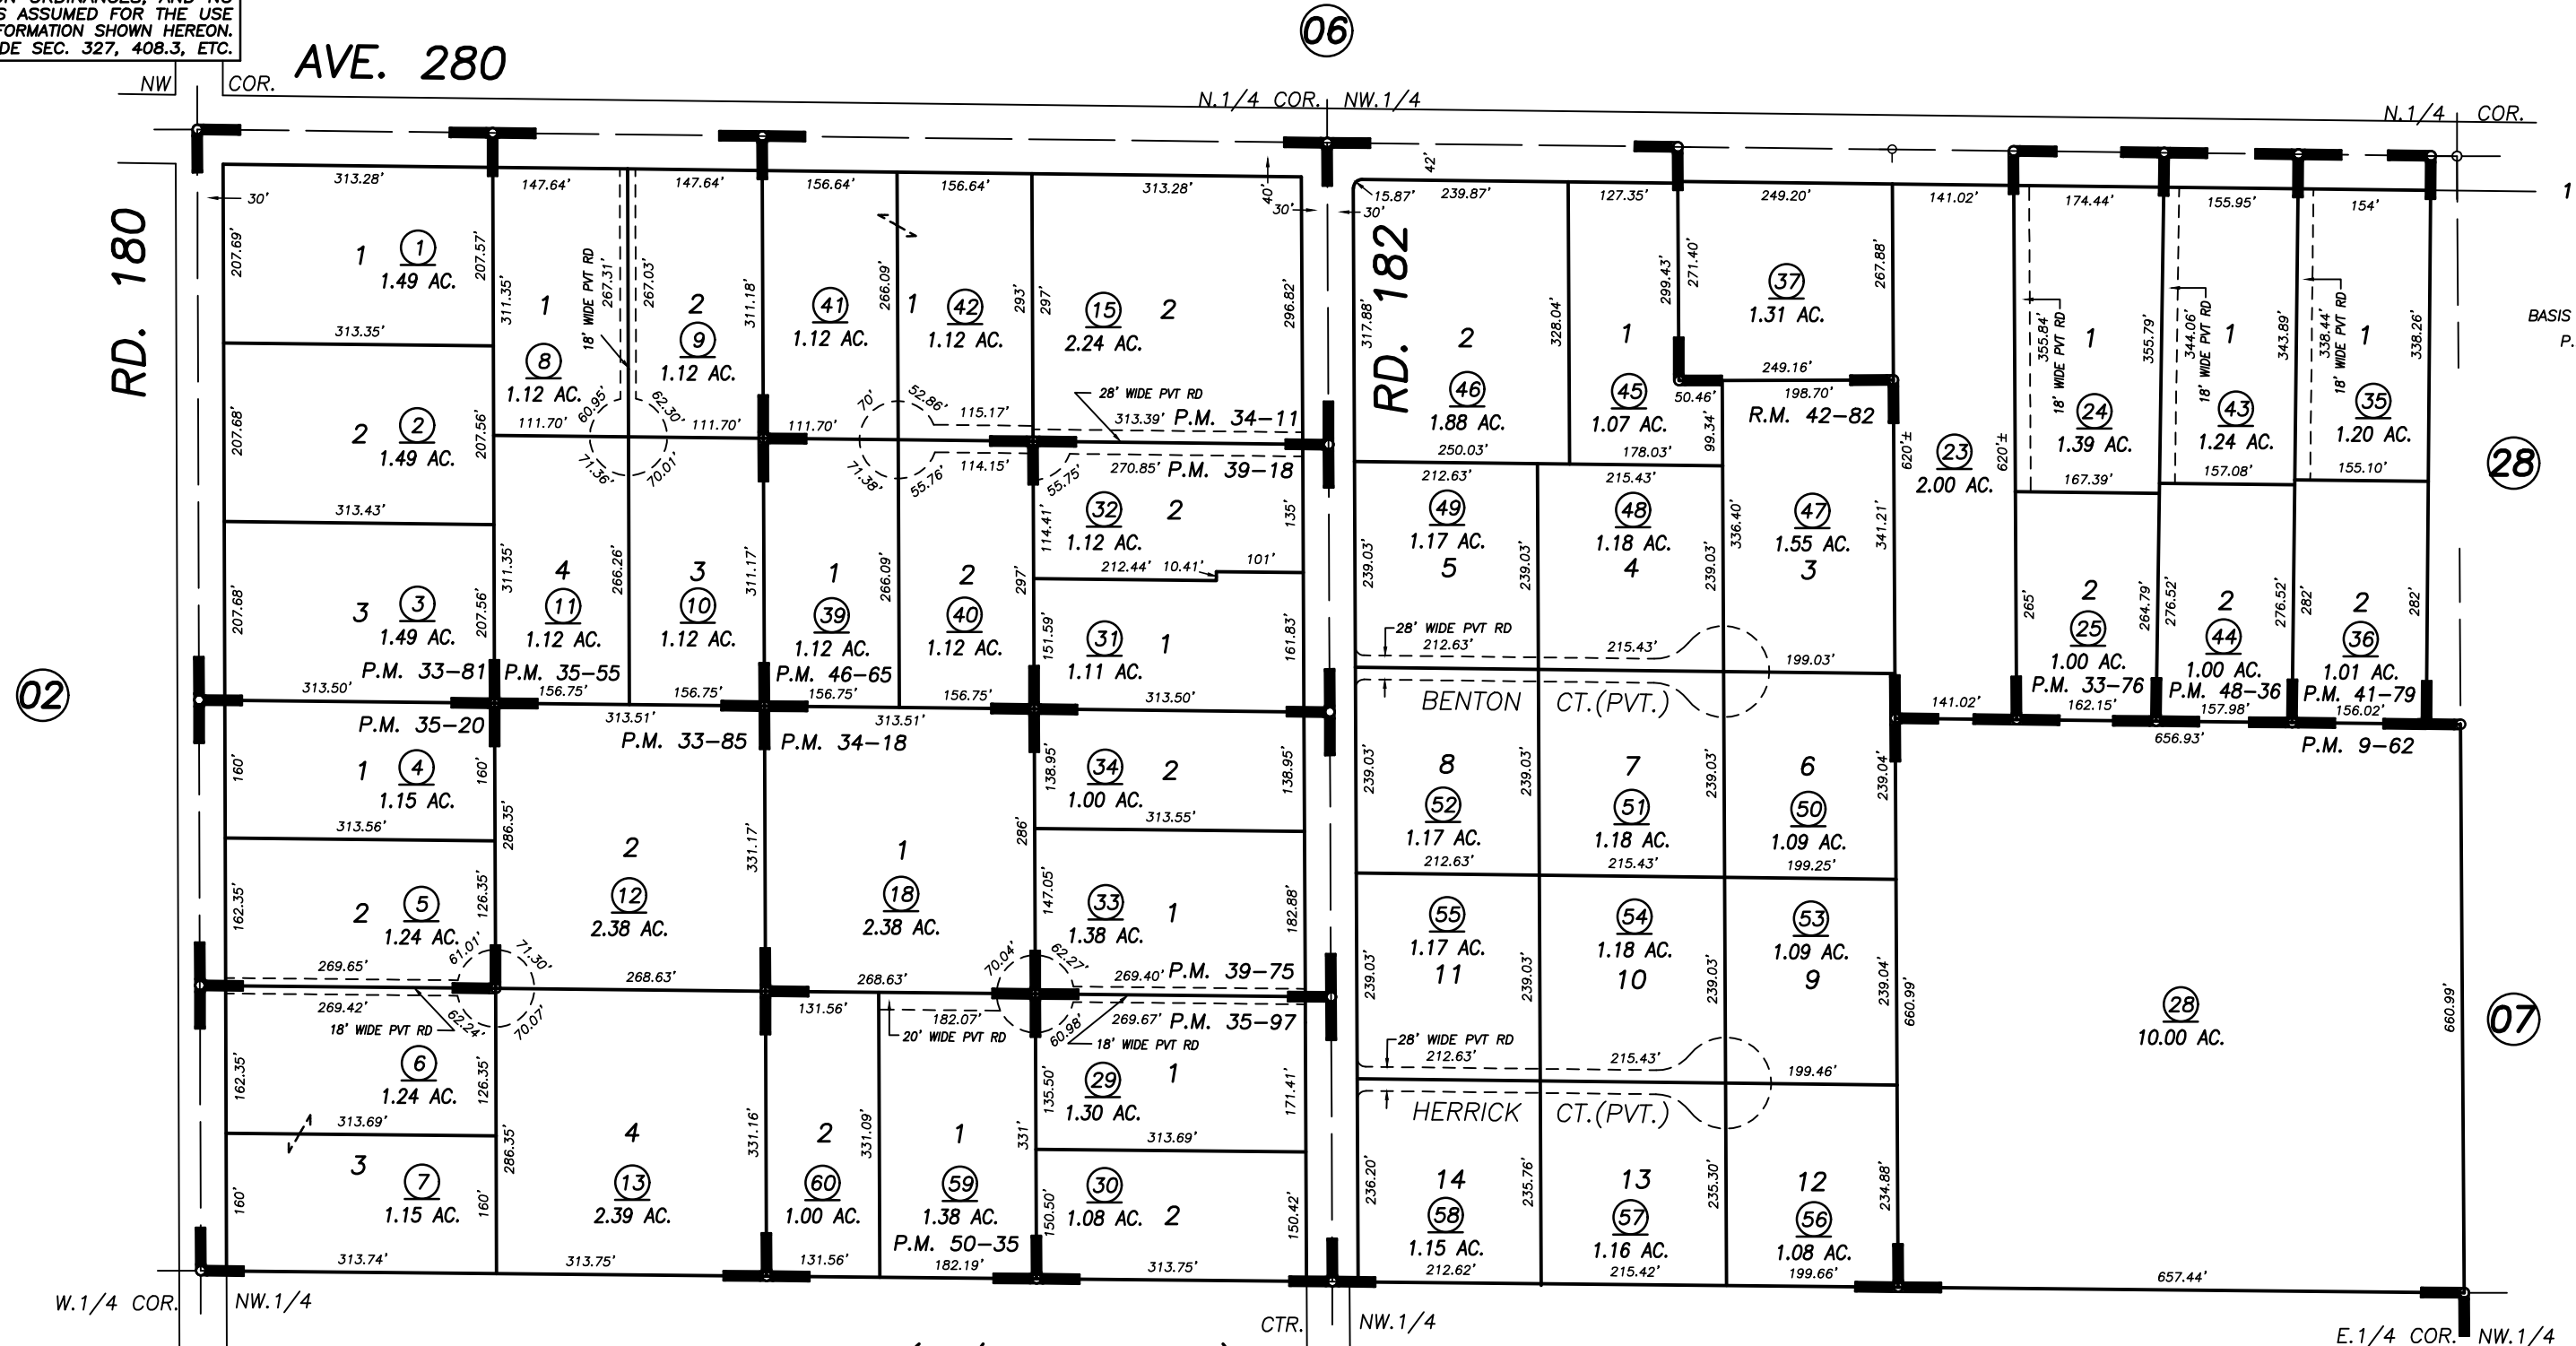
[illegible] ORDINANCES, AND NO
S ASSUMED FOR THE USE
FORMATION SHOWN HEREON.
DE SEC. 327, 408.3, ETC.

06

AVE. 280

NW COR.

N.1/4 COR. NW.1/4

N.1/4 COR.

RD. 180

RD. 182

02

28

07

BASIS
P.

30'
313.28'
1
1
1.49 AC.
207.69'
207.57'
313.35'
2
2
1.49 AC.
207.68'
207.56'
313.43'
3
3
1.49 AC.
207.68'
207.56'
P.M. 33-81
313.50'
P.M. 35-20
1
4
1.15 AC.
160'
160'
313.56'
2
5
1.24 AC.
162.35'
126.35'
269.65'
269.42'
18' WIDE PVT RD
6
1.24 AC.
162.35'
126.35'
313.69'
3
7
1.15 AC.
160'
160'
313.74'

147.64'
1
8
1.12 AC.
311.35'
18' WIDE PVT RD
267.31'
111.70'
60.95'
71.36'
4
11
1.12 AC.
311.35'
266.26'
P.M. 35-55
156.75'

147.64'
2
9
1.12 AC.
267.03'
111.70'
62.30'
70.01'
3
10
1.12 AC.
311.18'
311.17'
156.75'
313.51'
P.M. 33-85
2
12
2.38 AC.
286.35'
331.17'
61.01'
71.30'
268.63'
62.24'
70.07'
4
13
2.39 AC.
286.35'
331.16'
313.75'

156.64'
41
1.12 AC.
266.09'
111.70'
70'
71.36'
1
39
1.12 AC.
266.09'
P.M. 46-65
156.75'
P.M. 34-18
1
18
2.38 AC.
268.63'
131.56'
2
60
1.00 AC.
331.09'
131.56'

156.64'
1
42
1.12 AC.
293'
52.86'
55.76'
2
40
1.12 AC.
297'
156.75'
313.51'
286'
70.04'
182.07'
20' WIDE PVT RD
1
59
1.38 AC.
331'
P.M. 50-35
182.19'

313.28'
40'
30'
297'
15
2
2.24 AC.
296.82'
28' WIDE PVT RD
115.17'
313.39'
P.M. 34-11
114.15'
55.75'
270.85'
P.M. 39-18
32
2
1.12 AC.
114.41'
135'
212.44'
10.41'
101'
31
1
1.11 AC.
151.59'
161.83'
313.50'
34
2
1.00 AC.
138.95'
138.95'
313.55'
33
1
1.38 AC.
147.05'
182.88'
62.27'
269.40'
P.M. 39-75
60.98'
269.67'
P.M. 35-97
18' WIDE PVT RD
29
1
1.30 AC.
135.50'
171.41'
313.69'
30
2
1.08 AC.
150.50'
150.42'
313.75'

CTR.
NW.1/4
W.1/4 COR.
NW.1/4

15.87'
30'
42'
239.87'
317.88'
2
46
1.88 AC.
328.04'
250.03'
212.63'
49
1.17 AC.
5
239.03'
239.03'
28' WIDE PVT RD
212.63'
BENTON CT.(PVT.)
8
52
1.17 AC.
239.03'
239.03'
212.63'
55
1.17 AC.
11
239.03'
239.03'
28' WIDE PVT RD
212.63'
HERRICK CT.(PVT.)
14
58
1.15 AC.
236.20'
235.76'
212.62'

127.35'
1
45
1.07 AC.
299.43'
178.03'
215.43'
48
1.18 AC.
4
239.03'
215.43'
7
51
1.18 AC.
239.03'
215.43'
54
1.18 AC.
10
239.03'
215.43'
13
57
1.16 AC.
235.30'
215.42'

249.20'
271.40'
37
1.31 AC.
267.88'
249.16'
50.46'
198.70'
99.34'
R.M. 42-82
336.40'
47
1.55 AC.
3
341.21'
199.03'
6
50
1.09 AC.
239.04'
199.25'
53
1.09 AC.
9
239.04'
199.46'
12
56
1.08 AC.
234.88'
199.66'

141.02'
620'±
23
2.00 AC.
620'±
141.02'
660.99'
28
10.00 AC.
660.99'
657.44'
656.93'
P.M. 9-62

174.44'
355.84'
18' WIDE PVT RD
1
24
1.39 AC.
355.79'
167.39'
2
25
1.00 AC.
265'
264.79'
P.M. 33-76
162.15'

155.95'
344.06'
18' WIDE PVT RD
1
43
1.24 AC.
343.89'
157.08'
2
44
1.00 AC.
276.52'
276.52'
P.M. 48-36
157.98'

154'
338.44'
18' WIDE PVT RD
1
35
1.20 AC.
338.26'
155.10'
2
36
1.01 AC.
282'
282'
P.M. 41-79
156.02'

1
E.1/4 COR.
NW.1/4